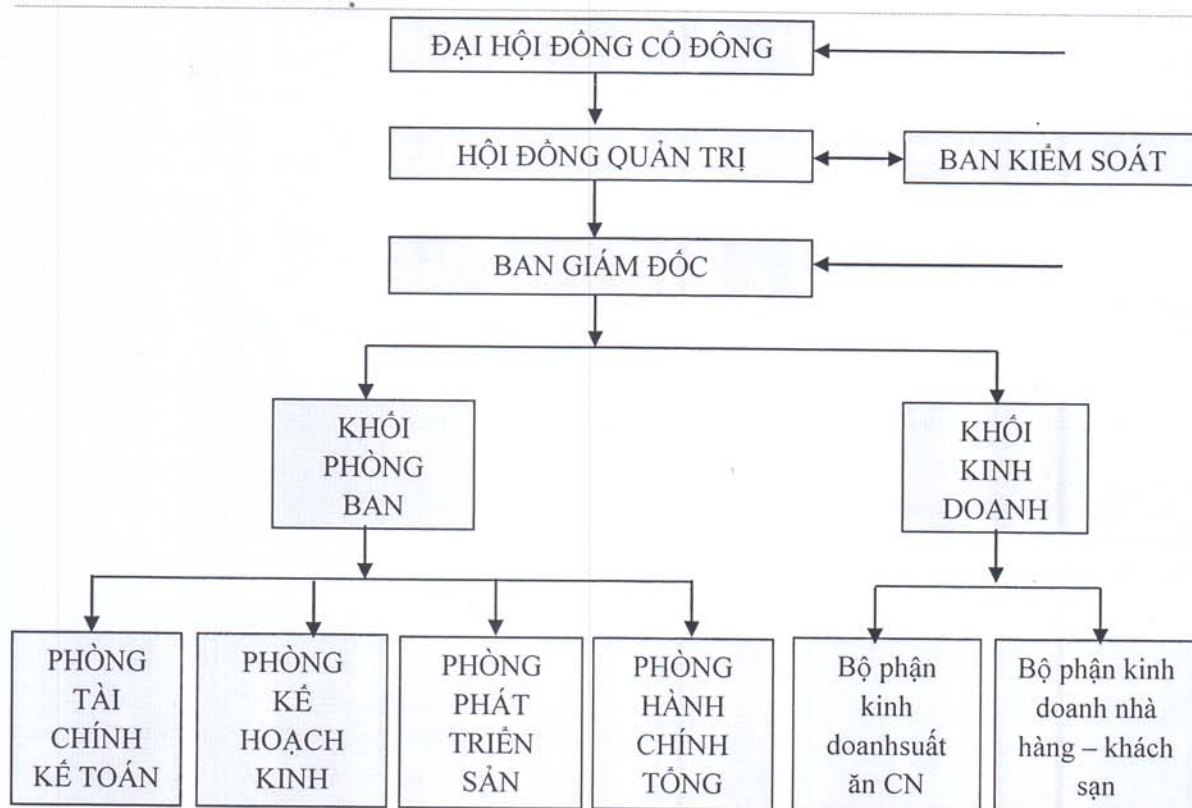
ĐẠI HỘI ĐỒNG CỔ ĐÔNG

HỘI ĐỒNG QUẢN TRỊ

BAN KIỂM SOÁT

BAN GIÁM ĐỐC

KHỐI PHÒNG BAN

KHỐI KINH DOANH

PHÒNG TÀI CHÍNH KẾ TOÁN

PHÒNG KẾ HOẠCH KINH

PHÒNG PHÁT TRIỂN SẢN

PHÒNG HÀNH CHÍNH TỔNG

Bộ phận kinh doanhsuất ăn CN

Bộ phận kinh doanh nhà hàng – khách sạn